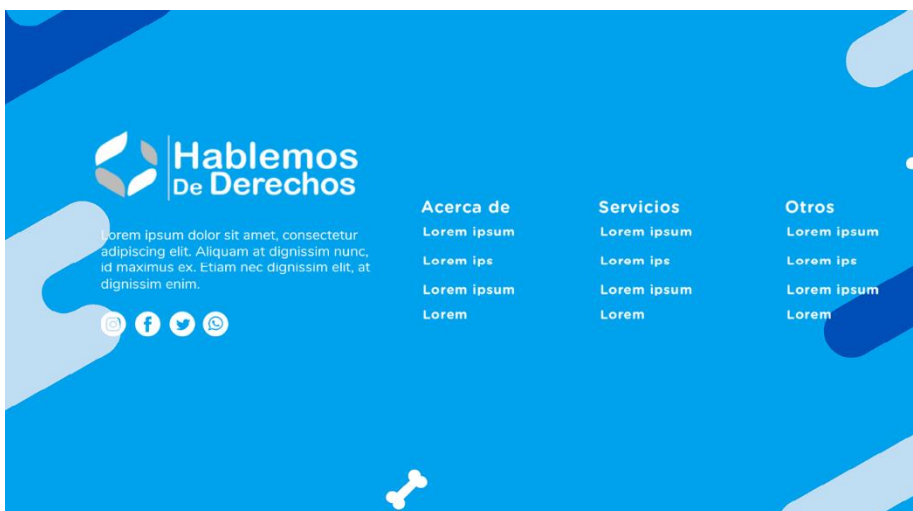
Hablemos De Derechos

Lorem ipsum dolor sit amet, consectetur adipiscing elit. Aliquam at dignissim nunc, id maximus ex. Etiam nec dignissim elit, at dignissim enim.

Acerca de
Lorem ipsum
Lorem ips
Lorem ipsum
Lorem

Servicios
Lorem ipsum
Lorem ips
Lorem ipsum
Lorem

Otros
Lorem ipsum
Lorem ips
Lorem ipsum
Lorem